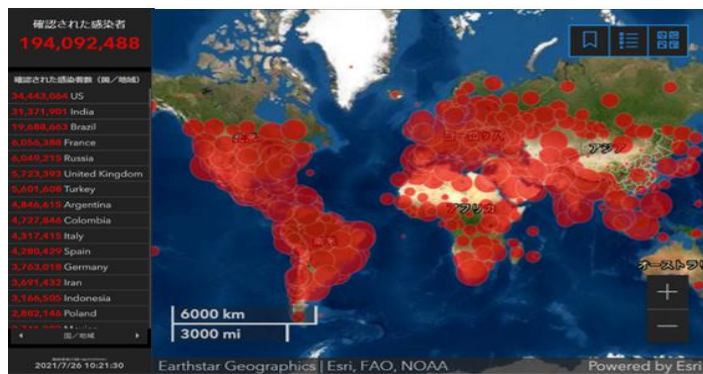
確認された感染者
194,092,488

確認された感染者数（国／地域）
34,443,064 US
31,371,901 India
19,688,663 Brazil
6,056,388 France
6,049,215 Russia
5,723,393 United Kingdom
5,601,608 Turkey
4,846,615 Argentina
4,727,846 Colombia
4,317,415 Italy
4,280,429 Spain
3,763,018 Germany
3,691,432 Iran
3,166,505 Indonesia
2,882,148 Poland
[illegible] Mexico
国／地域
2021/7/26 10:21:30

ヨーロッパ
アジア
アフリカ
オーストラリ
6000 km
3000 mi
+
—
Earthstar Geographics | Esri, FAO, NOAA
Powered by Esri